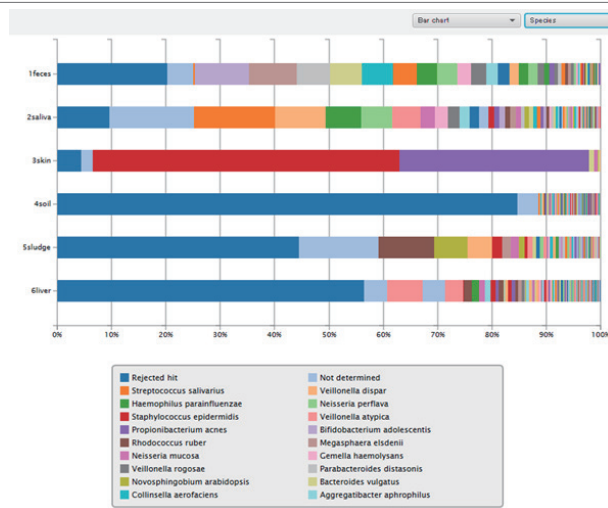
Bar chart
Species

1feces
2saliva
3skin
4soil
5sludge
6liver

0% 10% 20% 30% 40% 50% 60% 70% 80% 90% 100%

Rejected hit
Not determined
Streptococcus salivarius
Veillonella dispar
Haemophilus parainfluenzae
Neisseria perflava
Staphylococcus epidermidis
Veillonella atypica
Propionibacterium acnes
Bifidobacterium adolescentis
Rhodococcus ruber
Megasphaera elsdenii
Neisseria mucosa
Gemella haemolysans
Veillonella rogosae
Parabacteroides distasonis
Novosphingobium arabidopsis
Bacteroides vulgatus
Collinsella aerofaciens
Aggregatibacter aphrophilus